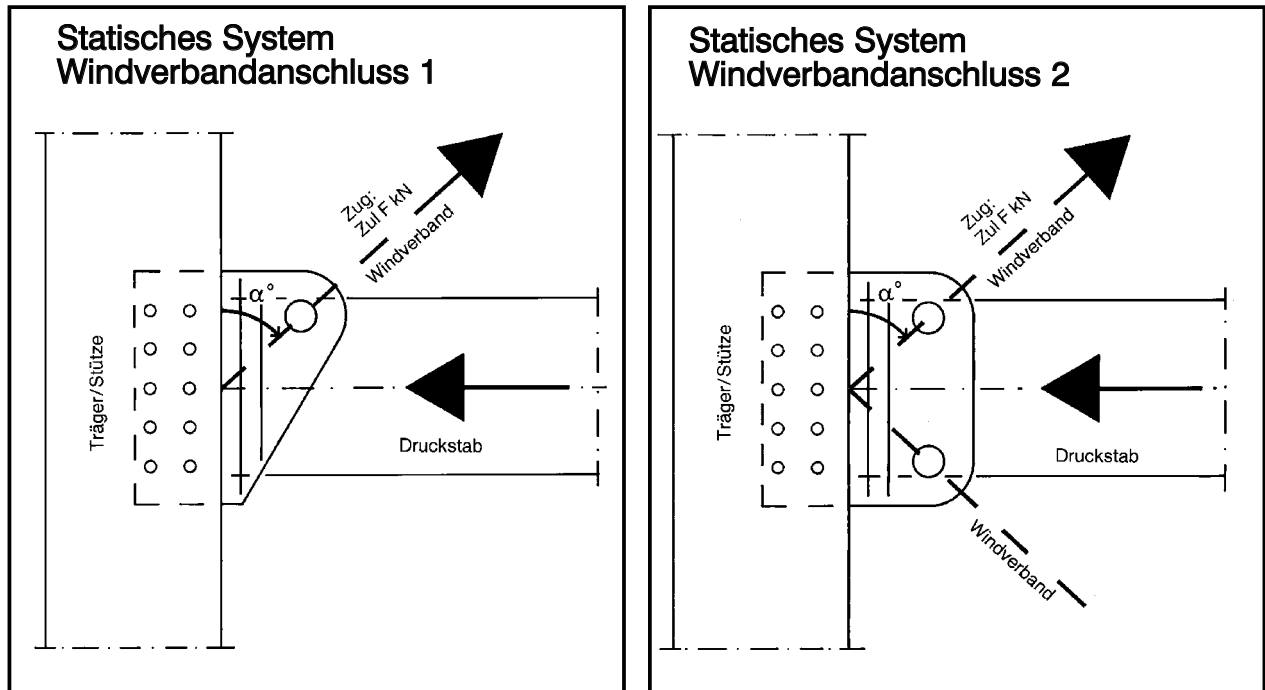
Statisches System
Windverbandanschluss 1

Zug:
Zul F kN
Windverband
α°
Träger/Stütze
Druckstab

Statisches System
Windverbandanschluss 2

Zug:
Zul F kN
Windverband
α°
Träger/Stütze
Druckstab
Windverband